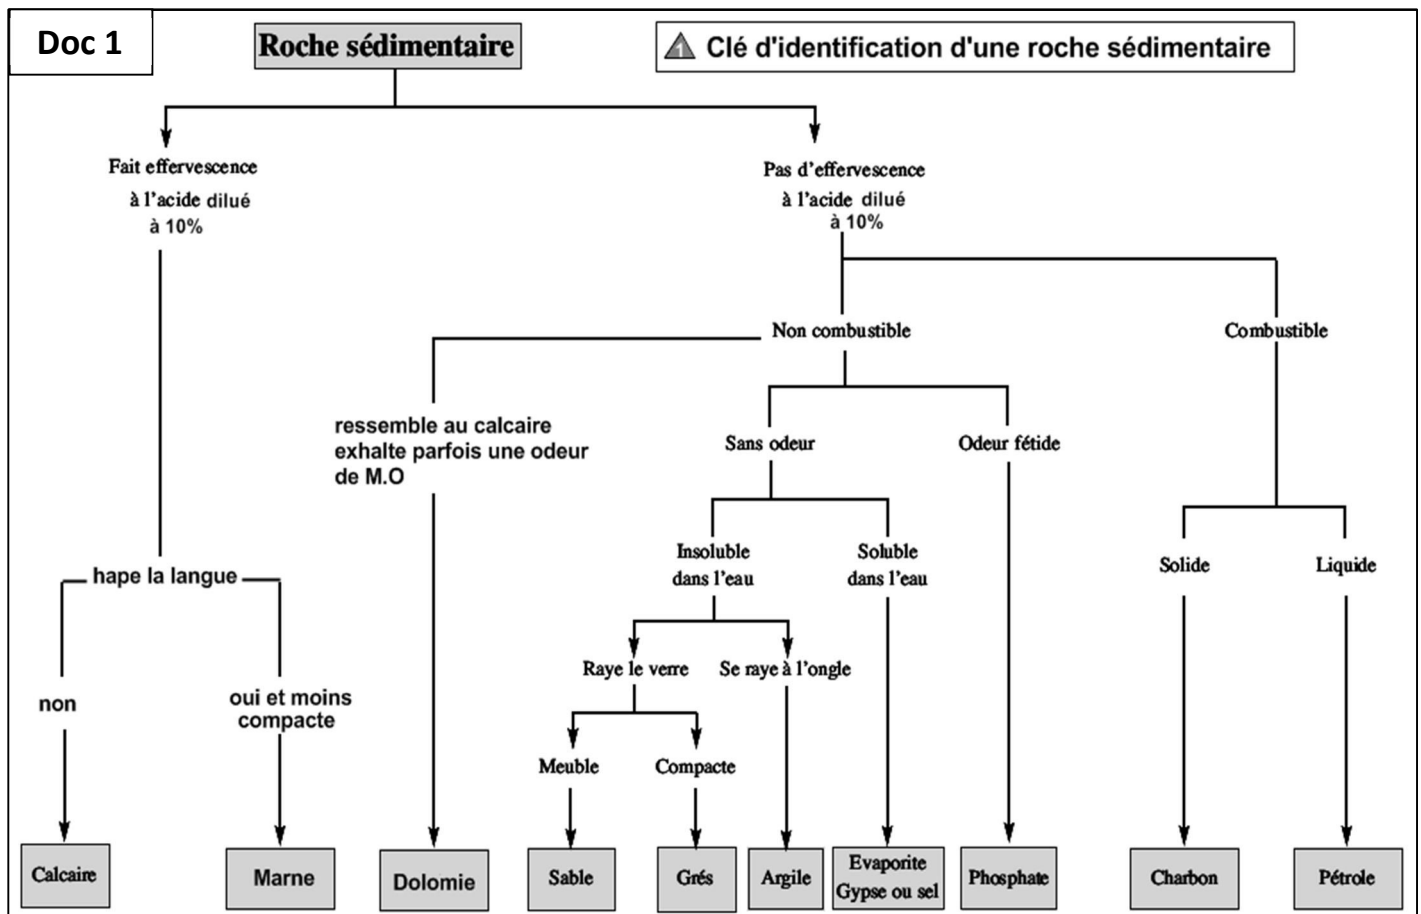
Doc 1

Roche sédimentaire

1 Clé d'identification d'une roche sédimentaire

Fait effervescence à l'acide dilué à 10%

Pas d'effervescence à l'acide dilué à 10%

Non combustible

Combustible

ressemble au calcaire exhalte parfois une odeur de M.O

Sans odeur

Odeur fétide

Insoluble dans l'eau

Soluble dans l'eau

Solide

Liquide

hape la langue

Raye le verre

Se raye à l'ongle

non

oui et moins compacte

Meuble

Compacte

Calcaire

Marne

Dolomie

Sable

Grés

Argile

Evaporite Gypse ou sel

Phosphate

Charbon

Pétrole